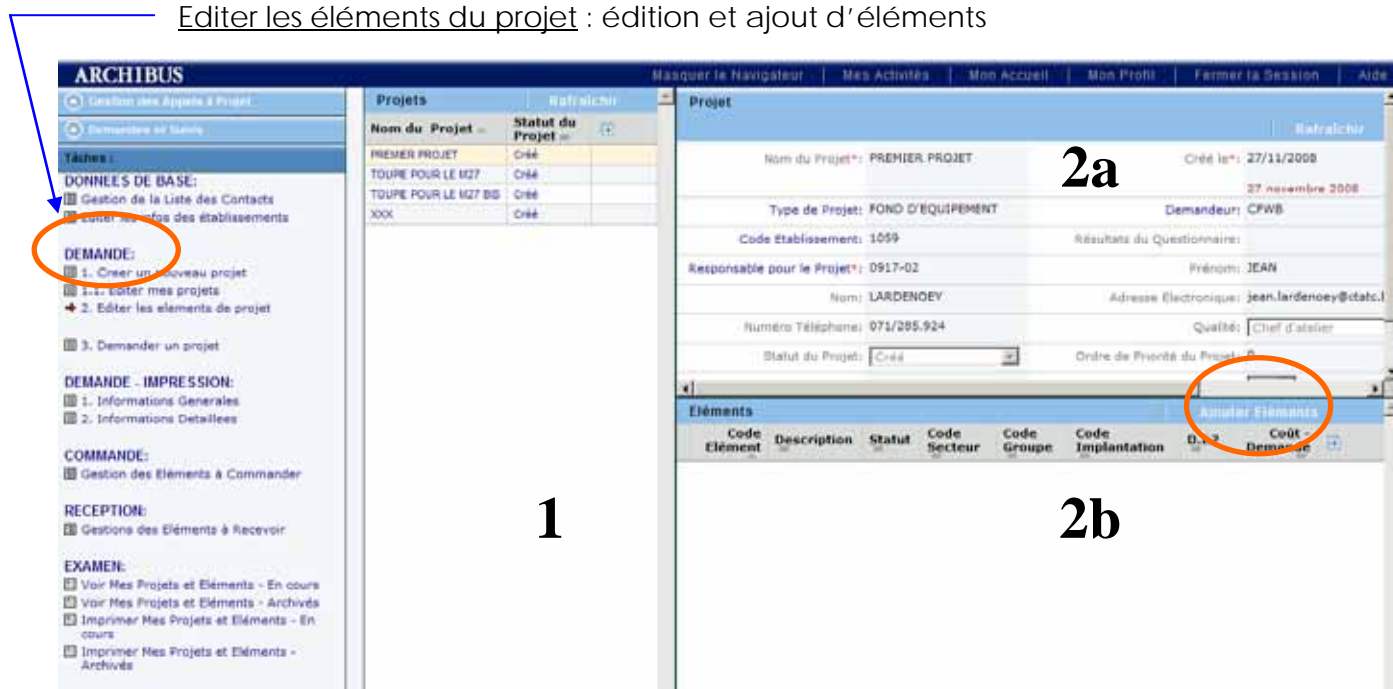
Editer les éléments du projet : édition et ajout d'éléments

ARCHIBUS

Masquer le Navigateur | Mes Activités | Mon Accueil | Mon Profil | Fermer la Session | Aide

Gestion des Appels à Projet
Demandes et Suivis
Tâches :
DONNEES DE BASE:
Gestion de la Liste des Contacts
Editer les infos des établissements

DEMANDE:
1. Créer un nouveau projet
1.1. Editer mes projets
2. Editer les elements de projet

3. Demander un projet

DEMANDE - IMPRESSION:
1. Informations Generales
2. Informations Detaillees

COMMANDE:
Gestion des Eléments à Commander

RECEPTION:
Gestions des Eléments à Recevoir

EXAMEN:
Voir Mes Projets et Eléments - En cours
Voir Mes Projets et Eléments - Archivés
Imprimer Mes Projets et Eléments - En cours
Imprimer Mes Projets et Eléments - Archivés

Projets Rafraîchir

| Nom du Projet | Statut du Projet |
|---|---|
| PREMIER PROJET | Créé |
| TOUPE POUR LE M27 | Créé |
| TOUPE POUR LE M27 BIS | Créé |
| XXX | Créé |

1

Projet
Rafraîchir

2a

Nom du Projet*: PREMIER PROJET
Créé le*: 27/11/2008
27 novembre 2008
Type de Projet: FOND D'EQUIPEMENT
Demandeur: CFWB
Code Etablissement: 1059
Résultats du Questionnaire:
Responsable pour le Projet*: 0917-02
Prénom: JEAN
Nom: LARDENOEY
Adresse Electronique: jean.lardenoey@ctatc.l
Numéro Téléphone: 071/285.924
Qualité: Chef d'atelier
Statut du Projet: Créé
Ordre de Priorité du Projet: 0

Eléments
Ajouter Eléments

| Code Elément | Description | Statut | Code Secteur | Code Groupe | Code Implantation | D.I.? | Coût Demandé |
|---|---|---|---|---|---|---|---|

2b